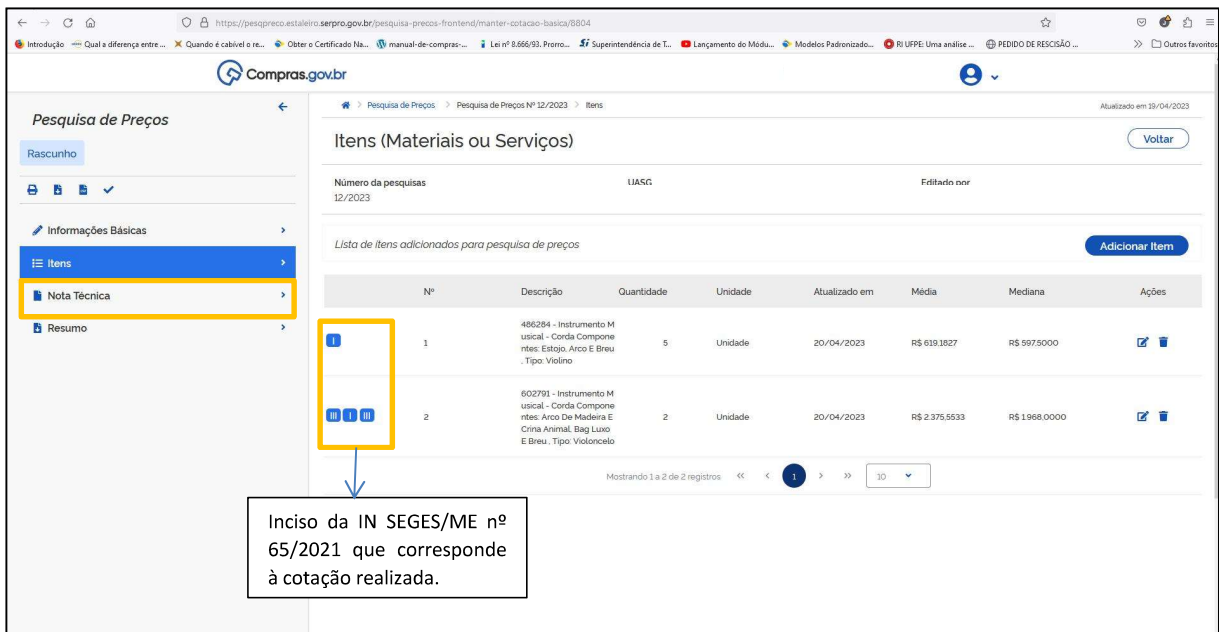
https://pesqpreco.estaleiro.serpro.gov.br/pesquisa-precos-frontend/manter-cotacao-basica/8804

Introdução Qual a diferença entre ... Quando é cabível o re... Obter o Certificado Na... manual-de-compras-... Lei nº 8.666/93. Prorro... Superintendência de T... Lançamento do Módu... Modelos Padronizado... RI UFPE: Uma análise ... PEDIDO DE RESCISÃO ... Outros favoritos

Compras.gov.br

Pesquisa de Preços

Rascunho

Informações Básicas

Itens

Nota Técnica

Resumo

Pesquisa de Preços > Pesquisa de Preços Nº 12/2023 > Itens

Atualizado em 19/04/2023

Itens (Materiais ou Serviços)

Voltar

Número da pesquisas
12/2023

UASG

Editado por

Lista de itens adicionados para pesquisa de preços

Adicionar Item

| | Nº | Descrição | Quantidade | Unidade | Atualizado em | Média | Mediana | Ações |
|---|---|---|---|---|---|---|---|---|
| I | 1 | 486284 - Instrumento Musical - Corda Componentes: Estojo, Arco E Breu , Tipo: Violino | 5 | Unidade | 20/04/2023 | R$ 619,1827 | R$ 597,5000 | |
| III I III | 2 | 602791 - Instrumento Musical - Corda Componentes: Arco De Madeira E Crina Animal, Bag Luxo E Breu , Tipo: Violoncelo | 2 | Unidade | 20/04/2023 | R$ 2.375,5533 | R$ 1.968,0000 | |

Mostrando 1 a 2 de 2 registros « ‹ 1 › » 10

Inciso da IN SEGES/ME nº 65/2021 que corresponde à cotação realizada.